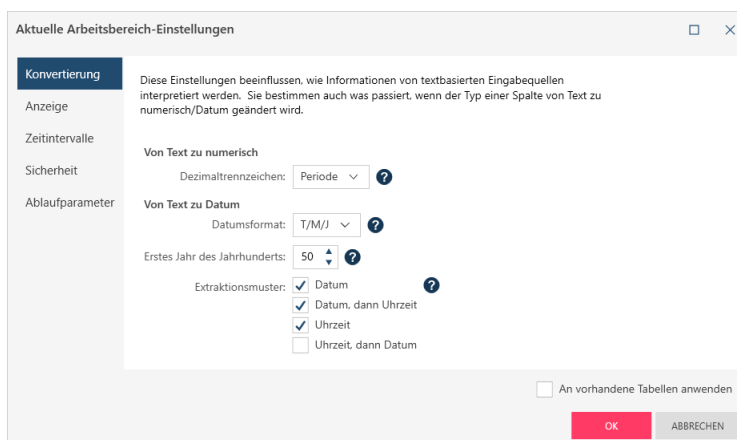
Aktuelle Arbeitsbereich-Einstellungen

Konvertierung
Anzeige
Zeitintervalle
Sicherheit
Ablaufparameter

Diese Einstellungen beeinflussen, wie Informationen von textbasierten Eingabequellen interpretiert werden. Sie bestimmen auch was passiert, wenn der Typ einer Spalte von Text zu numerisch/Datum geändert wird.

Von Text zu numerisch
Dezimaltrennzeichen: Periode ?

Von Text zu Datum
Datumsformat: T/M/J ?
Erstes Jahr des Jahrhunderts: 50 ?
Extraktionsmuster: Datum ?
Datum, dann Uhrzeit
Uhrzeit
Uhrzeit, dann Datum

An vorhandene Tabellen anwenden

OK
ABBRECHEN